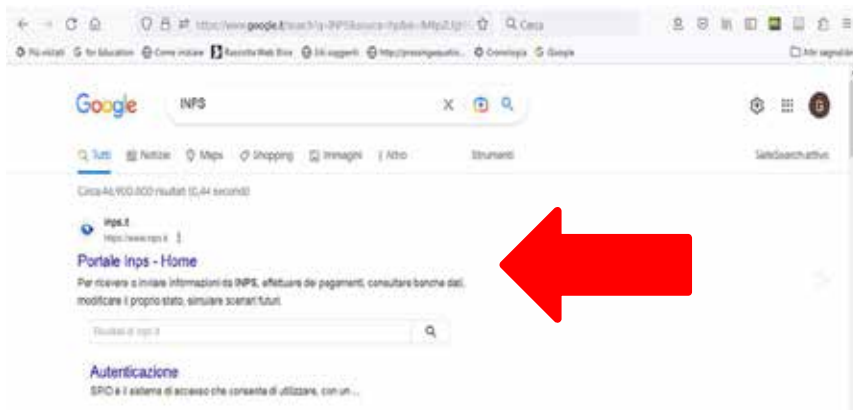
https://www.google.it/search?q=INPS&source=hp&ei=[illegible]

Cerca

Più visitati G for Education Come iniziare Raccolta Web Slice Siti suggeriti http://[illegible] Cronologia Google

Altri segnalibri

Google

INPS

Tutti Notizie Maps Shopping Immagini Altro Strumenti

SafeSearch attivo

Circa 46.900.000 risultati (0,44 secondi)

inps.it
https://www.inps.it

Portale Inps - Home

Per ricevere o inviare informazioni da INPS, effettuare dei pagamenti, consultare banche dati, modificare il proprio stato, simulare scenari futuri.

Risultati da inps.it

Autenticazione

SPID è il sistema di accesso che consente di utilizzare, con un ...